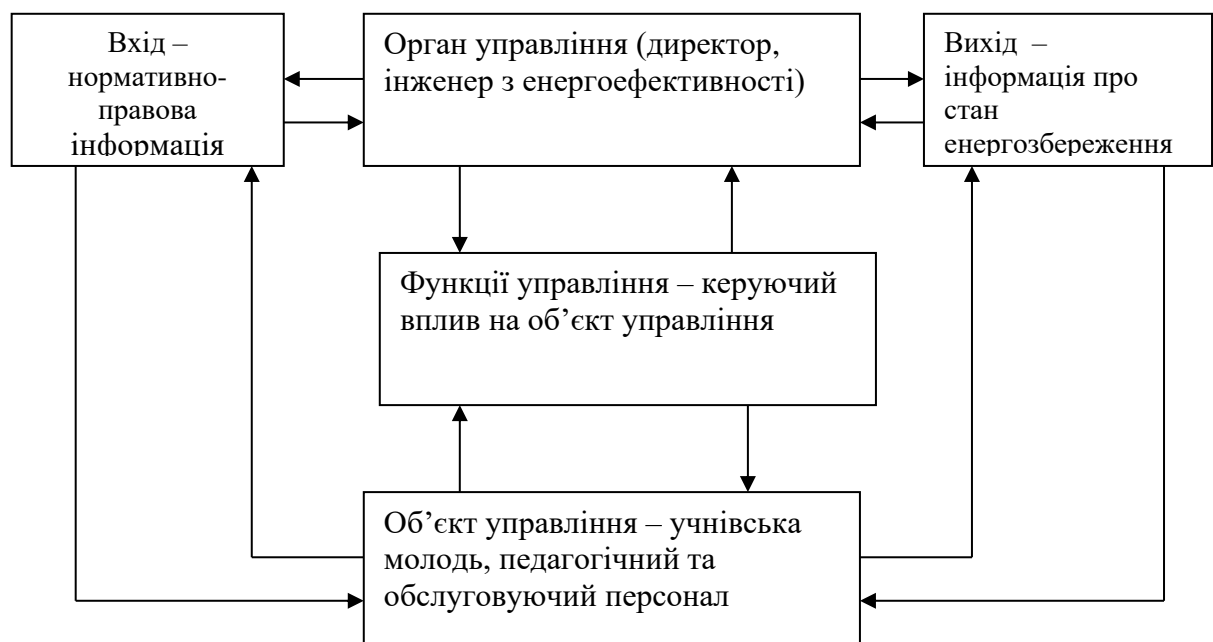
Вхід – нормативно-правова інформація

Орган управління (директор, інженер з енергоефективності)

Вихід – інформація про стан енергозбереження

Функції управління – керуючий вплив на об’єкт управління

Об’єкт управління – учнівська молодь, педагогічний та обслуговуючий персонал